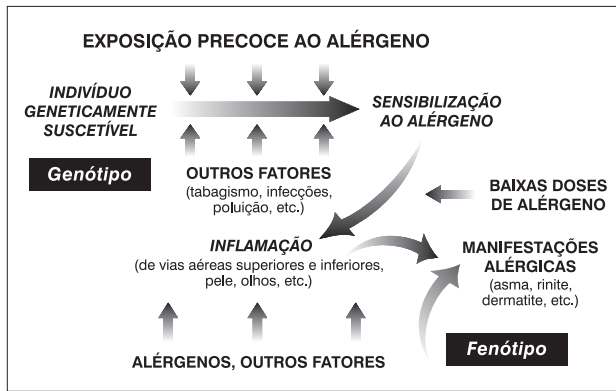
EXPOSIÇÃO PRECOCE AO ALÉRGENO

INDIVÍDUO GENETICAMENTE SUSCETÍVEL

SENSIBILIZAÇÃO AO ALÉRGENO

Genótipo

OUTROS FATORES
(tabagismo, infecções, poluição, etc.)

BAIXAS DOSES DE ALÉRGENO

INFLAMAÇÃO
(de vias aéreas superiores e inferiores, pele, olhos, etc.)

MANIFESTAÇÕES ALÉRGICAS
(asma, rinite, dermatite, etc.)

ALÉRGENOS, OUTROS FATORES

Fenótipo